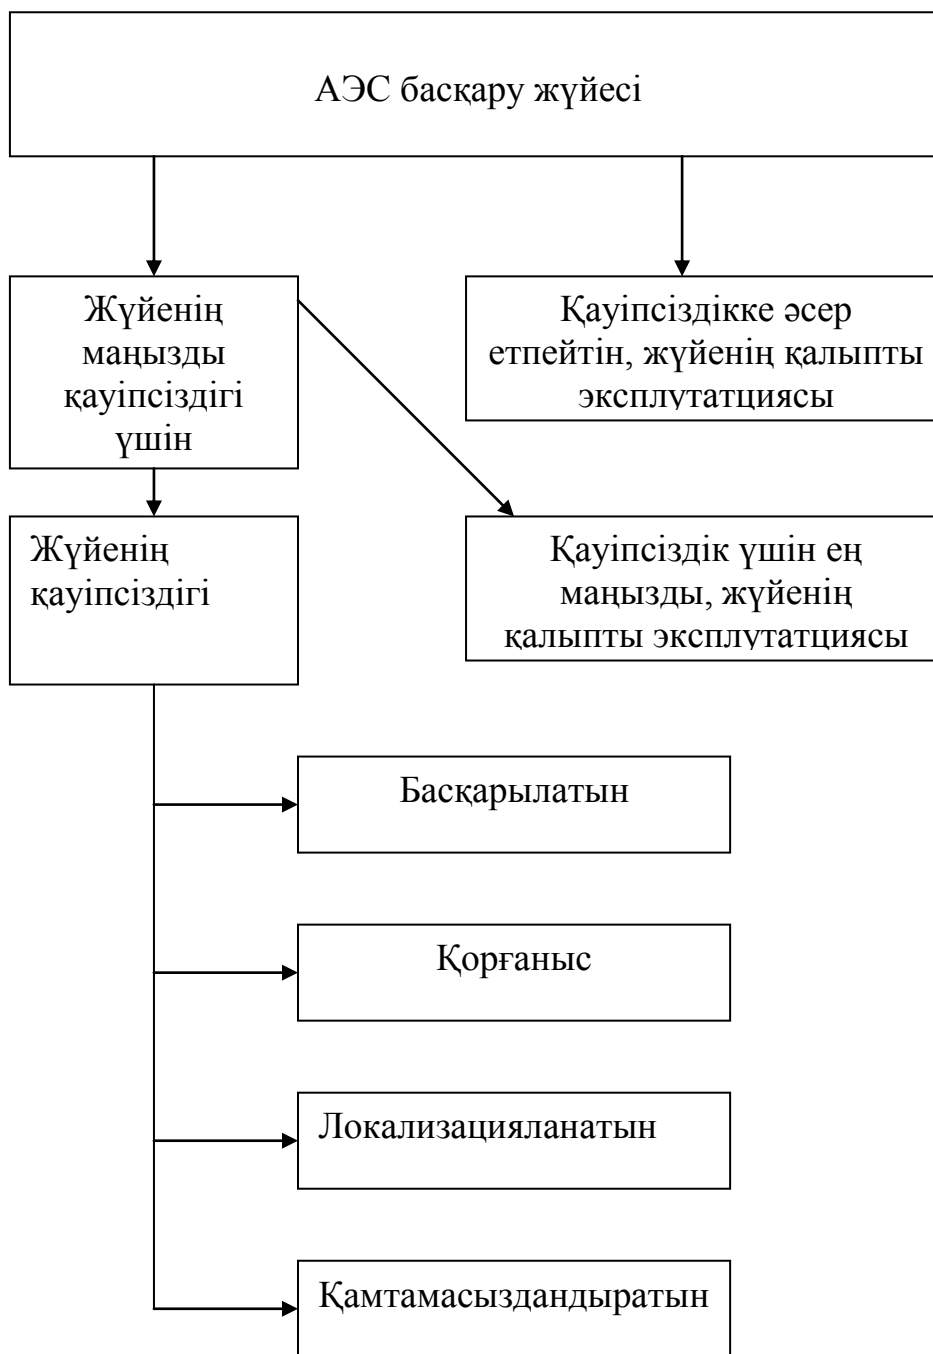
АЭС басқару жүйесі

Жүйенің маңызды қауіпсіздігі үшін

Қауіпсіздікке әсер етпейтін, жүйенің қалыпты эксплуатациясы

Жүйенің қауіпсіздігі

Қауіпсіздік үшін ең маңызды, жүйенің қалыпты эксплуатациясы

Басқарылатын

Қорғаныс

Локализацияланатын

Қамтамасыздандыратын